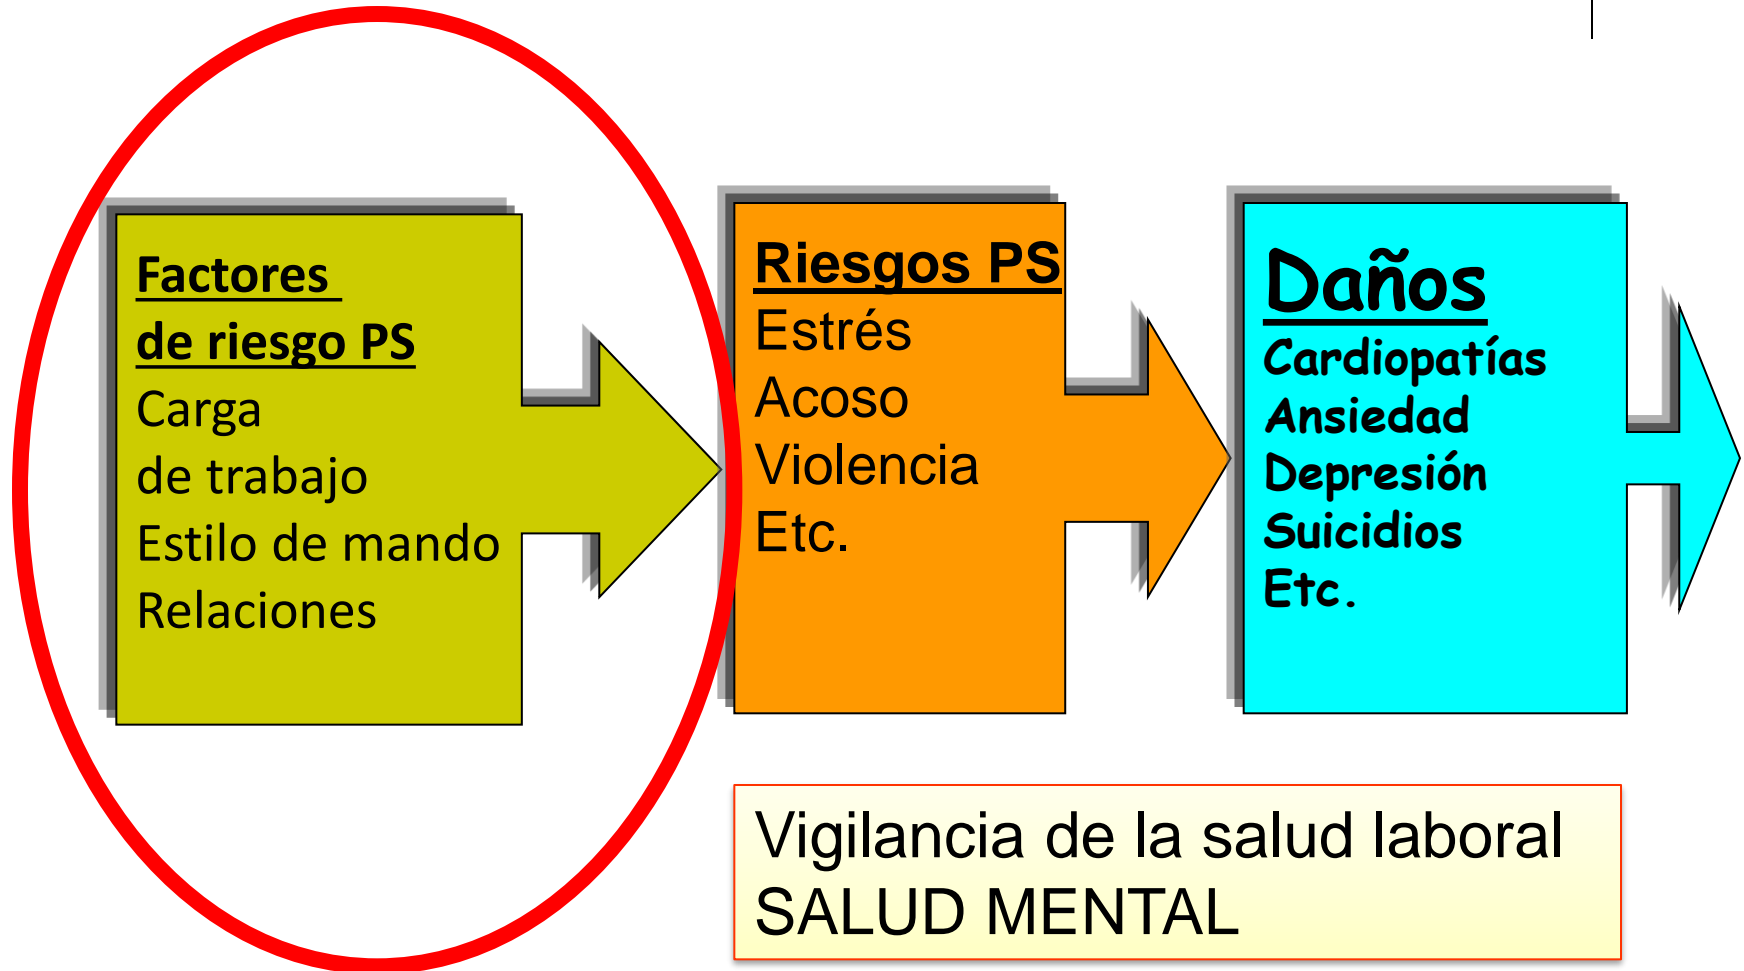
Factores de riesgo PS
Carga de trabajo
Estilo de mando
Relaciones

Riesgos PS
Estrés
Acoso
Violencia
Etc.

Daños
Cardiopatías
Ansiedad
Depresión
Suicidios
Etc.

Vigilancia de la salud laboral
SALUD MENTAL